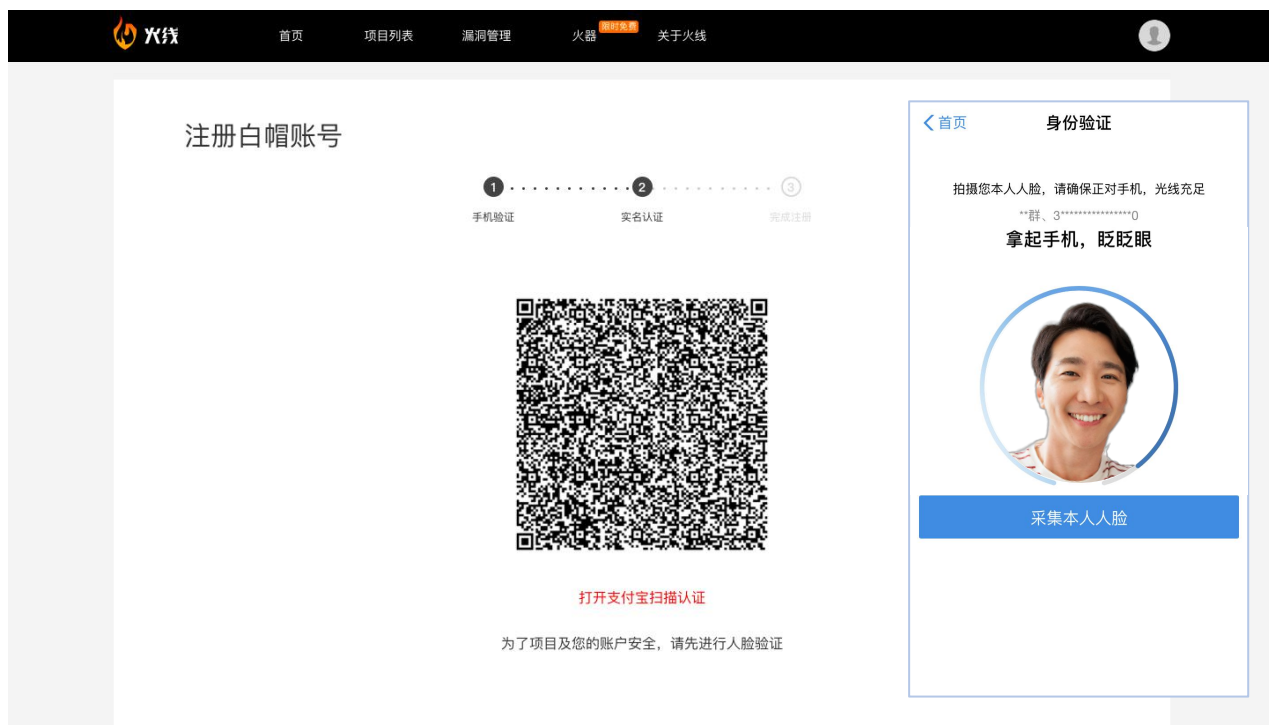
火线

首页 项目列表 漏洞管理 火器 限时免费 关于火线

注册白帽账号

1 手机验证
2 实名认证
3 完成注册

打开支付宝扫描认证

为了项目及您的账户安全，请先进行人脸验证

< 首页
身份验证

拍摄您本人人脸，请确保正对手机，光线充足

**群、3***************0

拿起手机，眨眨眼

采集本人人脸